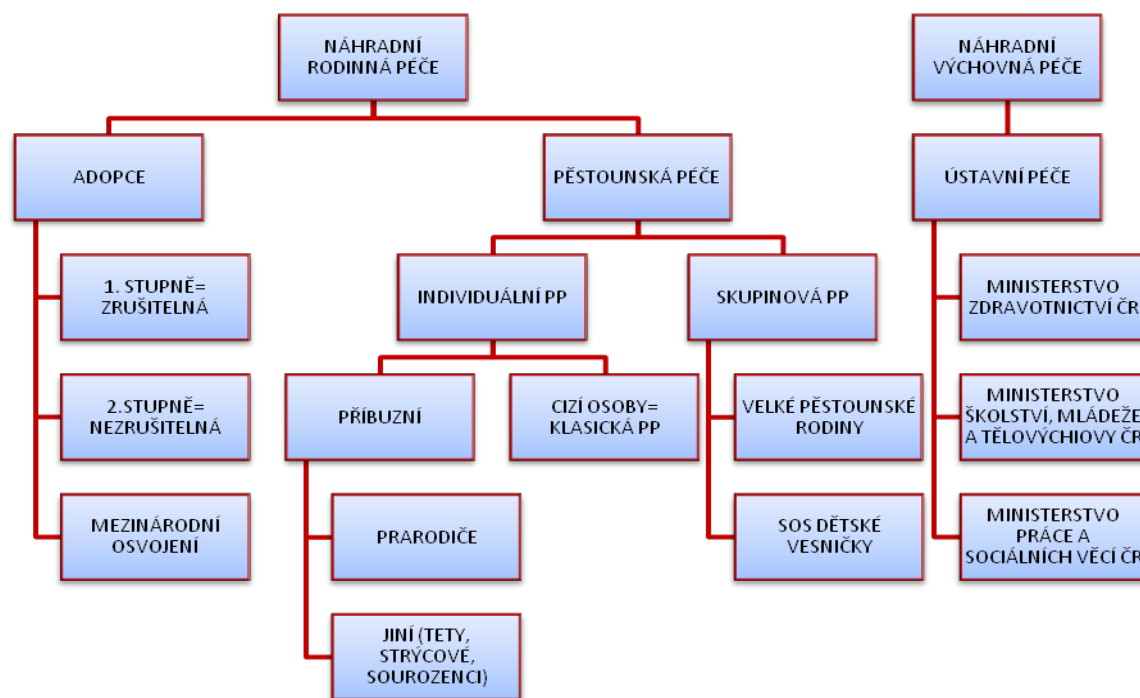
NÁHRADNÍ RODINNÁ PÉČE

ADOPCE

1. STUPNĚ= ZRUŠITELNÁ

2.STUPNĚ= NEZRUŠITELNÁ

MEZINÁRODNÍ OSVOJENÍ

PĚSTOUNSKÁ PÉČE

INDIVIDUÁLNÍ PP

PŘÍBUZNÍ

PRARODIČE

JINÍ (TETY, STRÝCOVÉ, SOUROZENCI)

CIZÍ OSOBY= KLASICKÁ PP

SKUPINOVÁ PP

VELKÉ PĚSTOUNSKÉ RODINY

SOS DĚTSKÉ VESNIČKY

NÁHRADNÍ VÝCHOVNÁ PÉČE

ÚSTAVNÍ PÉČE

MINISTERSTVO ZDRAVOTNICTVÍ ČR

MINISTERSTVO ŠKOLSTVÍ, MLÁDEŽE A TĚLOVÝCHIOVY ČR

MINISTERSTVO PRÁCE A SOCIÁLNÍCH VĚCÍ ČR